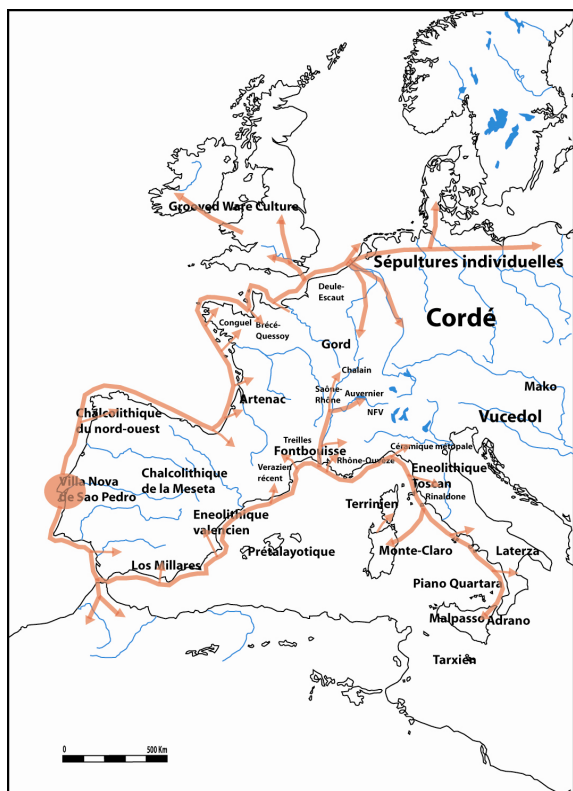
Grooved Ware Culture

Sépultures individuelles

Deule-Escaut

Cordé

Conguel

Brécé-Quessoy

Gord

Chalain

Mako

Saône-Rhône

Auvernier

Artenac

NFV

Vucedol

Chalcolithique du nord-ouest

Treilles

Fontbouisse

Céramique métopale

Rhône-Ouche

Villa Nova de Sao Pedro

Chalcolithique de la Meseta

Verazien récent

Eneolithique Toscan

Rinaldone

Terrinen

Eneolithique valencien

Prétalayotique

Monte-Claro

Laterza

Los Millares

Piano Quartara

Malpasso

Adrano

Tarxien

0

500 Km